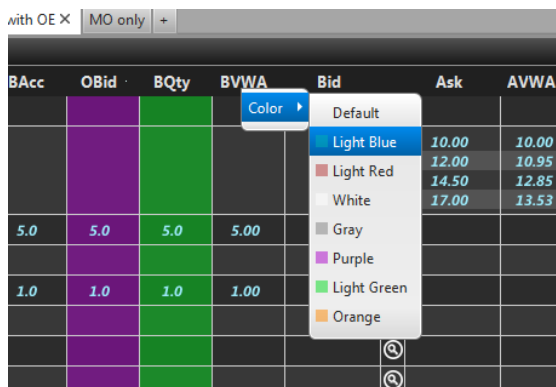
with OE ✕ | MO only | +

BAcc | OBid | BQty | BVWA | Bid | Ask | AVWA

Color ▸

Default
Light Blue
Light Red
White
Gray
Purple
Light Green
Orange

| Ask | AVWA |
|---|---|
| 10.00 | 10.00 |
| 12.00 | 10.95 |
| 14.50 | 12.85 |
| 17.00 | 13.53 |

| BAcc | OBid | BQty | BVWA |
|---|---|---|---|
| 5.0 | 5.0 | 5.0 | 5.00 |
| 1.0 | 1.0 | 1.0 | 1.00 |